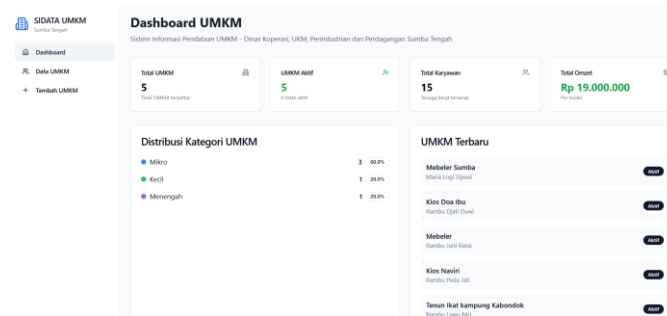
SIDATA UMKM
Sumba Tengah

Dashboard
Data UMKM
+ Tambah UMKM

Dashboard UMKM

Sistem Informasi Pendataan UMKM - Dinas Koperasi, UKM, Perindustrian dan Perdagangan Sumba Tengah

Total UMKM
5
Total UMKM terdaftar

UMKM Aktif
5
0 tidak aktif

Total Karyawan
15
Tenaga kerja terserap

Total Omzet
Rp 19.000.000
Per bulan

Distribusi Kategori UMKM

Mikro 3 60.0%
Kecil 1 20.0%
Menengah 1 20.0%

UMKM Terbaru

Mebeler Sumba
Maria Logi Sipsel
Aktif

Kios Doa Ibu
Rambu Djati Duwi
Aktif

Mebeler
Rambu Juni Rana
Aktif

Kios Naviri
Rambu Peda Jati
Aktif

Tenun Ikat kampung Kabondok
Rambu Lawu Nici
Aktif